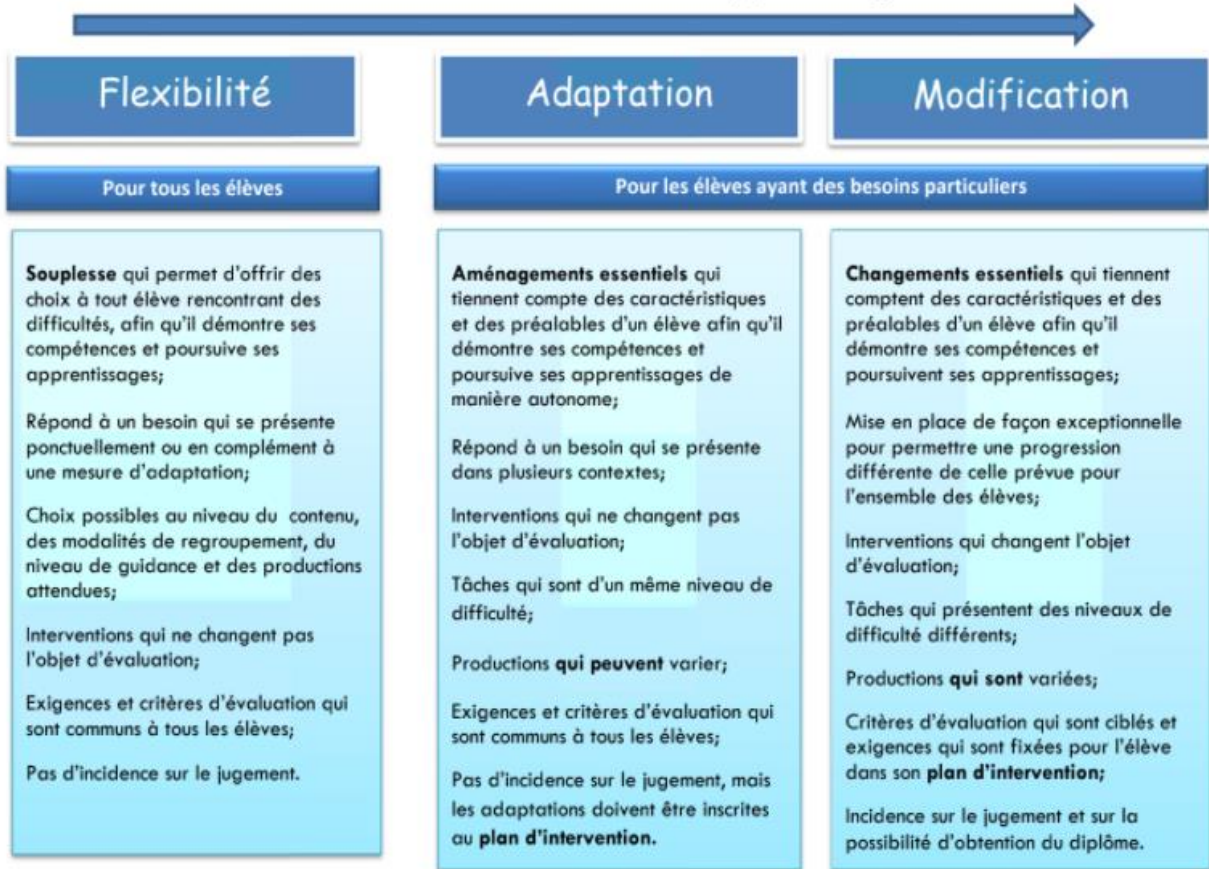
Flexibilité

Adaptation

Modification

Pour tous les élèves

Pour les élèves ayant des besoins particuliers

**Souplesse** qui permet d'offrir des choix à tout élève rencontrant des difficultés, afin qu'il démontre ses compétences et poursuive ses apprentissages;

Répond à un besoin qui se présente ponctuellement ou en complément à une mesure d'adaptation;

Choix possibles au niveau du contenu, des modalités de regroupement, du niveau de guidance et des productions attendues;

Interventions qui ne changent pas l'objet d'évaluation;

Exigences et critères d'évaluation qui sont communs à tous les élèves;

Pas d'incidence sur le jugement.

**Aménagements essentiels** qui tiennent compte des caractéristiques et des préalables d'un élève afin qu'il démontre ses compétences et poursuive ses apprentissages de manière autonome;

Répond à un besoin qui se présente dans plusieurs contextes;

Interventions qui ne changent pas l'objet d'évaluation;

Tâches qui sont d'un même niveau de difficulté;

Productions **qui peuvent** varier;

Exigences et critères d'évaluation qui sont communs à tous les élèves;

Pas d'incidence sur le jugement, mais les adaptations doivent être inscrites au **plan d'intervention.**

**Changements essentiels** qui tiennent comptent des caractéristiques et des préalables d'un élève afin qu'il démontre ses compétences et poursuivent ses apprentissages;

Mise en place de façon exceptionnelle pour permettre une progression différente de celle prévue pour l'ensemble des élèves;

Interventions qui changent l'objet d'évaluation;

Tâches qui présentent des niveaux de difficulté différents;

Productions **qui sont** variées;

Critères d'évaluation qui sont ciblés et exigences qui sont fixées pour l'élève dans son **plan d'intervention;**

Incidence sur le jugement et sur la possibilité d'obtention du diplôme.